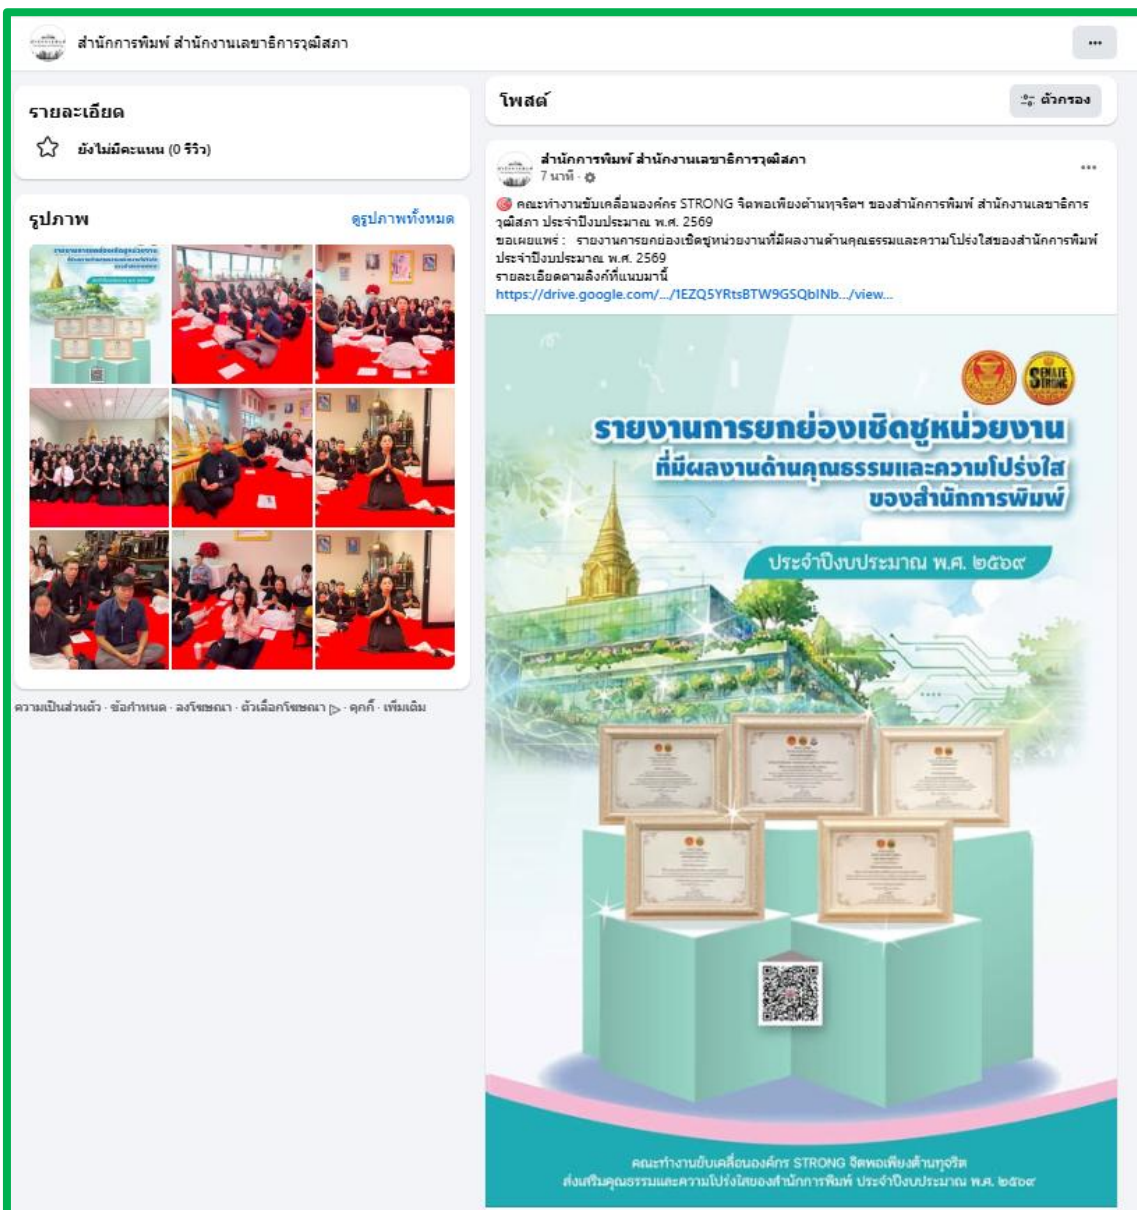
สำนักการพิมพ์ สำนักงานเลขาธิการวุฒิสภา

...

รายละเอียด

ยังไม่มีคะแนน (0 รีวิว)

รูปภาพ

ดูรูปภาพทั้งหมด

ความเป็นส่วนตัว · ข้อกำหนด · ลงโฆษณา · ตัวเลือกโฆษณา · คุกกี้ · เพิ่มเติม

โพสต์

ตัวกรอง

สำนักการพิมพ์ สำนักงานเลขาธิการวุฒิสภา
7 นาที ·

คณะทำงานขับเคลื่อนองค์กร STRONG จิตพอเพียงต้านทุจริตฯ ของสำนักการพิมพ์ สำนักงานเลขาธิการวุฒิสภา ประจำปีงบประมาณ พ.ศ. 2569
ขอเผยแพร่ : รายงานการยกย่องเชิดชูหน่วยงานที่มีผลงานด้านคุณธรรมและความโปร่งใสของสำนักการพิมพ์ ประจำปีงบประมาณ พ.ศ. 2569
รายละเอียดตามลิงก์ที่แนบมานี้
https://drive.google.com/.../1EZQ5YRtsBTW9GSQbINb.../view...

รายงานการยกย่องเชิดชูหน่วยงาน
ที่มีผลงานด้านคุณธรรมและความโปร่งใส
ของสำนักการพิมพ์

ประจำปีงบประมาณ พ.ศ. ๒๕๖๙

คณะทำงานขับเคลื่อนองค์กร STRONG จิตพอเพียงต้านทุจริต
ส่งเสริมคุณธรรมและความโปร่งใสของสำนักการพิมพ์ ประจำปีงบประมาณ พ.ศ. ๒๕๖๙